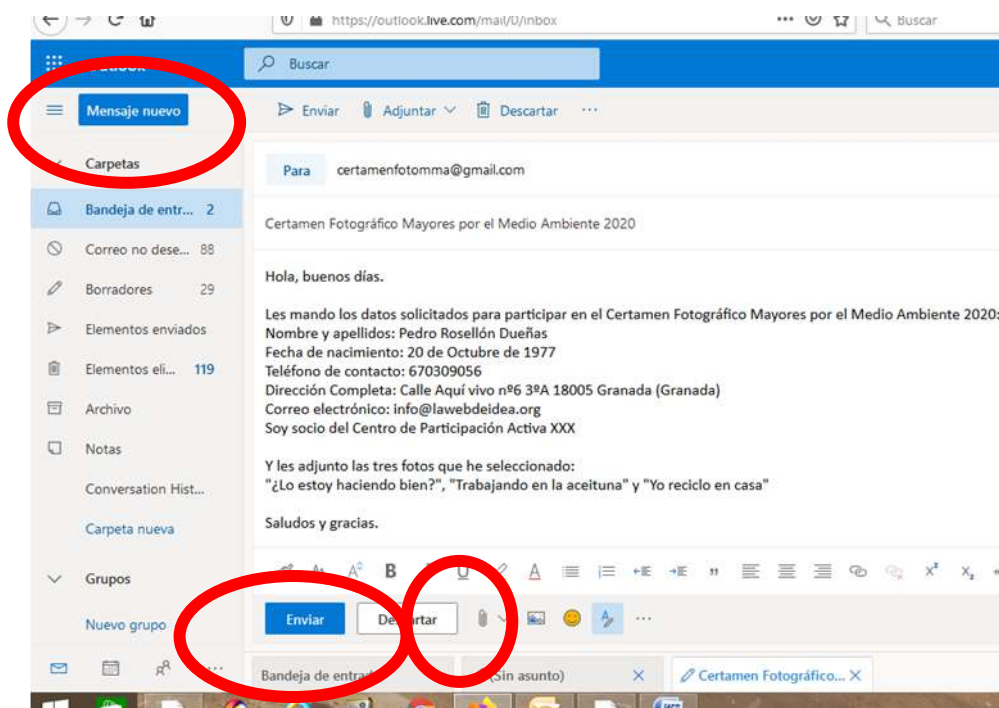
https://outlook.live.com/mail/0/inbox
Buscar

Buscar

Mensaje nuevo
Enviar Adjuntar Descartar ···

Carpetas
Bandeja de entr... 2
Correo no dese... 88
Borradores 29
Elementos enviados
Elementos eli... 119
Archivo
Notas
Conversation Hist...
Carpeta nueva
Grupos
Nuevo grupo

Para certamenfotomma@gmail.com

Certamen Fotográfico Mayores por el Medio Ambiente 2020

Hola, buenos días.

Les mando los datos solicitados para participar en el Certamen Fotográfico Mayores por el Medio Ambiente 2020:
Nombre y apellidos: Pedro Rosellón Dueñas
Fecha de nacimiento: 20 de Octubre de 1977
Teléfono de contacto: 670309056
Dirección Completa: Calle Aquí vivo nº6 3ºA 18005 Granada (Granada)
Correo electrónico: info@lawebdeidea.org
Soy socio del Centro de Participación Activa XXX

Y les adjunto las tres fotos que he seleccionado:
"¿Lo estoy haciendo bien?", "Trabajando en la aceituna" y "Yo reciclo en casa"

Saludos y gracias.

Enviar De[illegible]rtar ···

Bandeja de entra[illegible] (Sin asunto) Certamen Fotográfico...